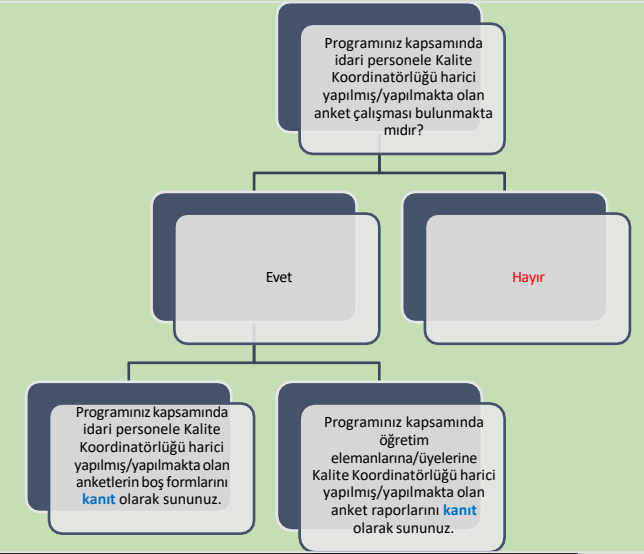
Programınız kapsamında idari personele Kalite Koordinatörlüğü harici yapılmış/yapılmakta olan anket çalışması bulunmakta mıdır?

Evet

Hayır

Programınız kapsamında idari personele Kalite Koordinatörlüğü harici yapılmış/yapılmakta olan anketlerin boş formlarını kanıt olarak sununuz.

Programınız kapsamında öğretim elemanlarına/üyelerine Kalite Koordinatörlüğü harici yapılmış/yapılmakta olan anket raporlarını kanıt olarak sununuz.